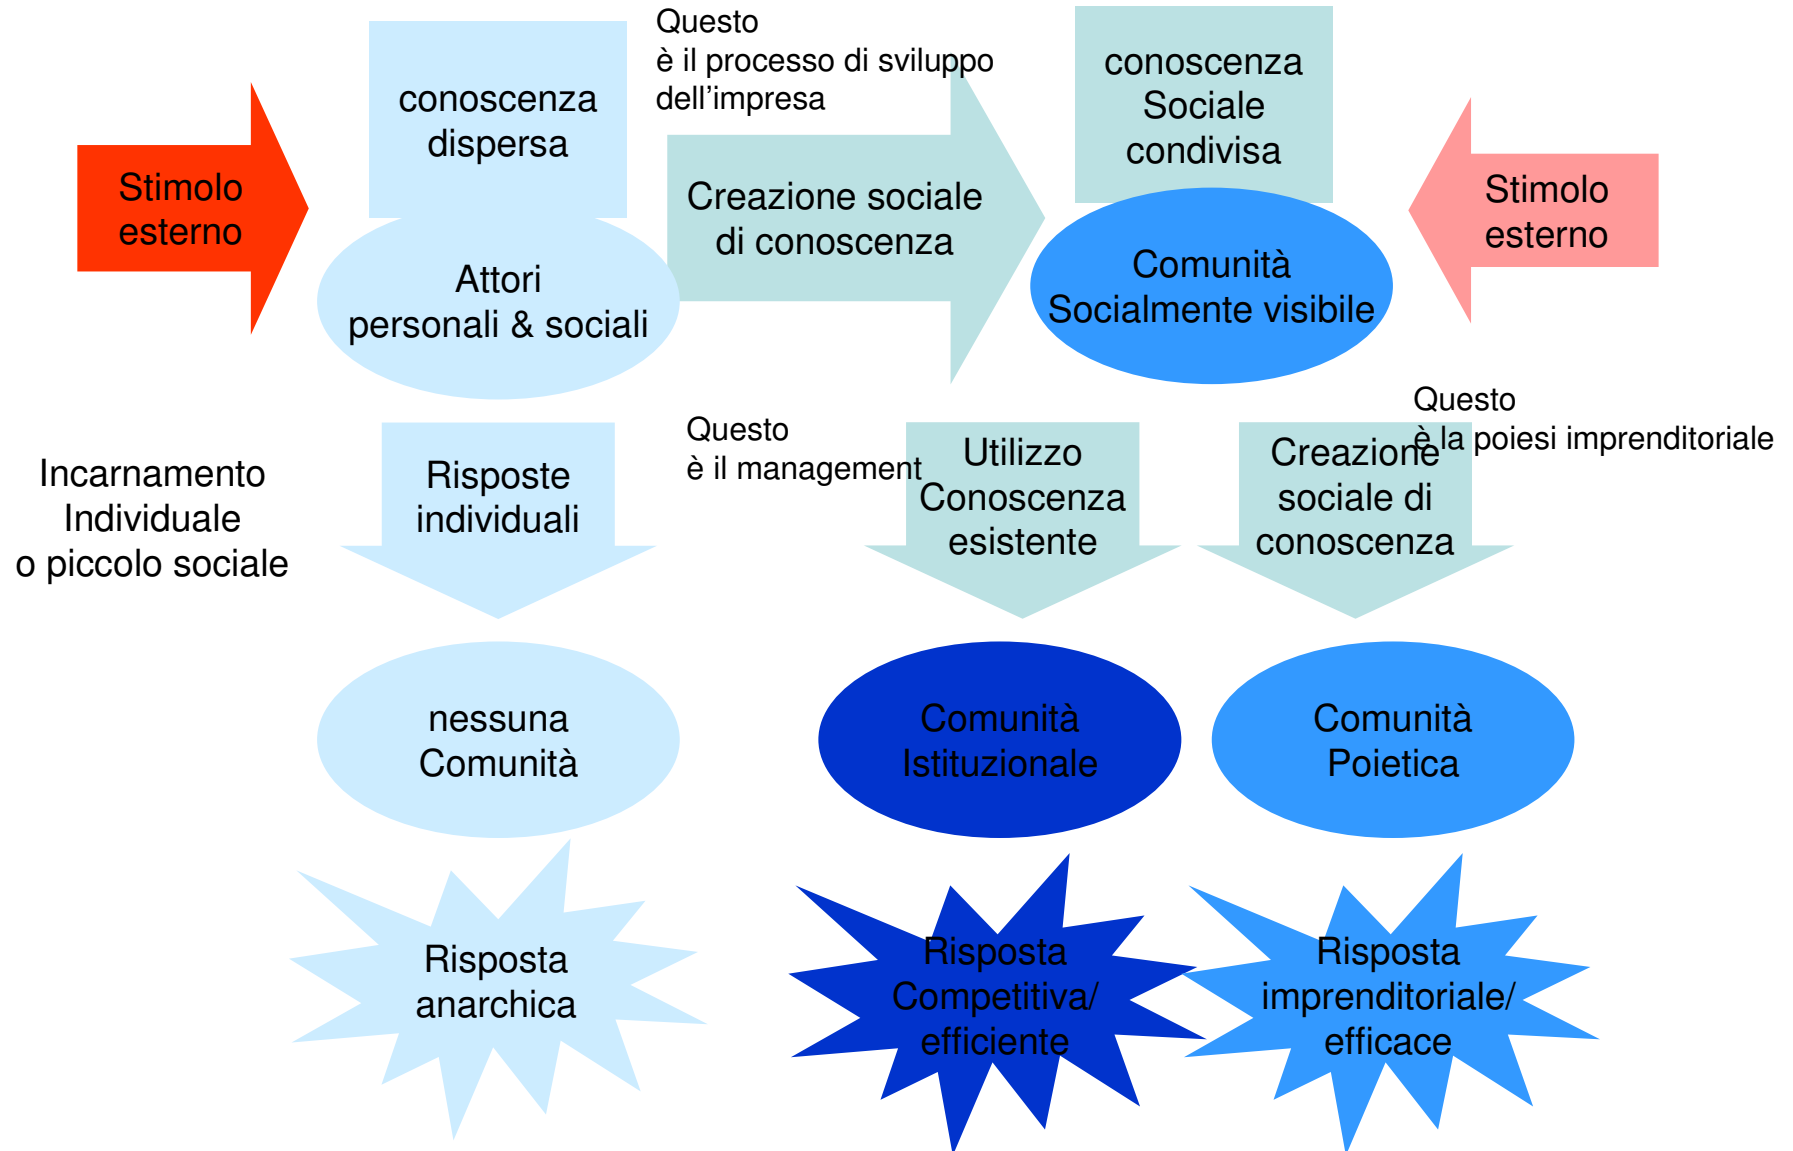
Stimolo esterno

conoscenza dispersa

Attori personali & sociali

Questo
è il processo di sviluppo dell'impresa

Creazione sociale di conoscenza

conoscenza Sociale condivisa

Comunità Socialmente visibile

Stimolo esterno

Incarnamento Individuale o piccolo sociale

Risposte individuali

Questo
è il management

Utilizzo Conoscenza esistente

Questo
è la poiesi imprenditoriale

Creazione sociale di conoscenza

nessuna Comunità

Comunità Istituzionale

Comunità Poietica

Risposta anarchica

Risposta Competitiva/ efficiente

Risposta imprenditoriale/ efficace